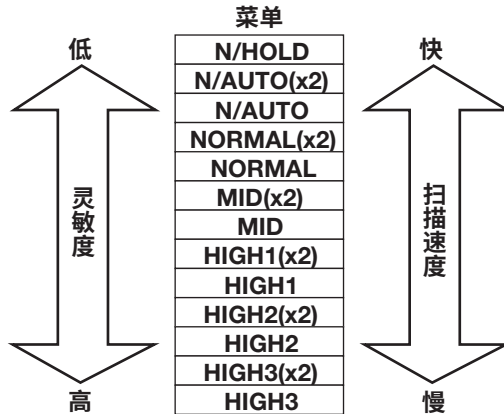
菜单

低

灵敏度

高

| N/HOLD |
|---|
| N/AUTO(x2) |
| N/AUTO |
| NORMAL(x2) |
| NORMAL |
| MID(x2) |
| MID |
| HIGH1(x2) |
| HIGH1 |
| HIGH2(x2) |
| HIGH2 |
| HIGH3(x2) |
| HIGH3 |

快

扫描速度

慢